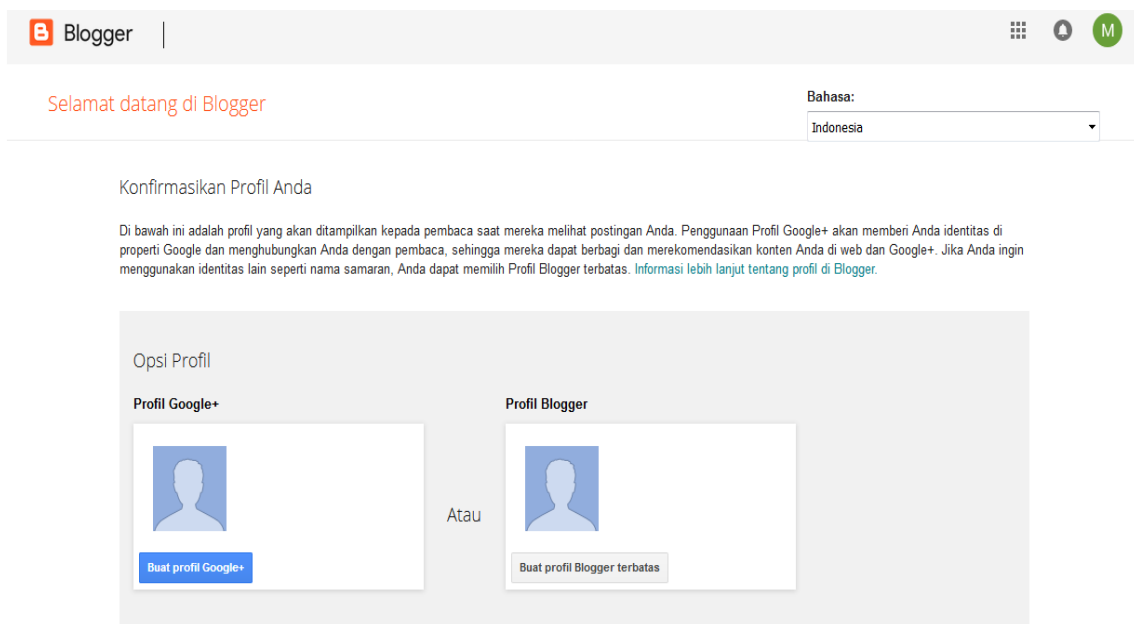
Blogger

M

Selamat datang di Blogger

Bahasa:

Indonesia

Konfirmasikan Profil Anda

Di bawah ini adalah profil yang akan ditampilkan kepada pembaca saat mereka melihat postingan Anda. Penggunaan Profil Google+ akan memberi Anda identitas di properti Google dan menghubungkan Anda dengan pembaca, sehingga mereka dapat berbagi dan merekomendasikan konten Anda di web dan Google+. Jika Anda ingin menggunakan identitas lain seperti nama samaran, Anda dapat memilih Profil Blogger terbatas. Informasi lebih lanjut tentang profil di Blogger.

Opsi Profil

Profil Google+

Buat profil Google+

Atau

Profil Blogger

Buat profil Blogger terbatas